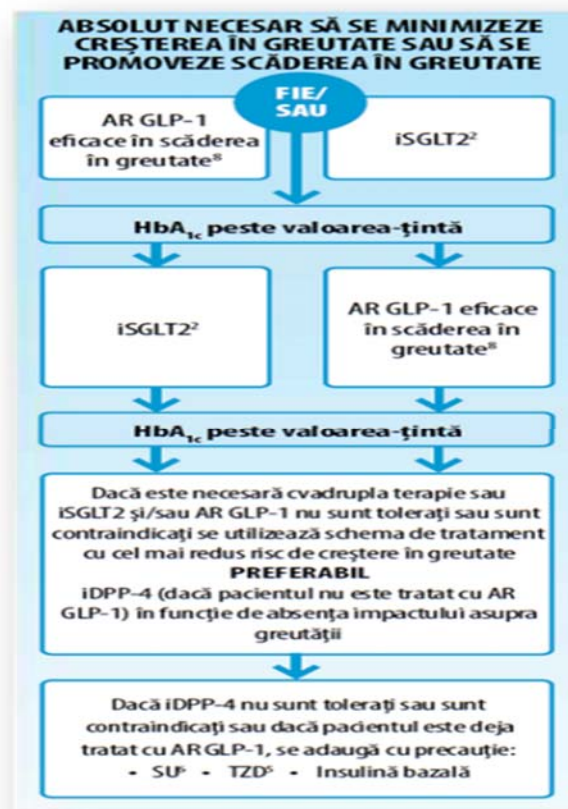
ABSOLUT NECESAR SĂ SE MINIMIZEZE CREȘTEREA ÎN GREUTATE SAU SĂ SE PROMOVEZE SCĂDEREA ÎN GREUTATE

FIE/ SAU

AR GLP-1 eficace în scăderea în greutate$^8$

iSGLT2$^2$

HbA$_{1c}$ peste valoarea-țintă

iSGLT2$^2$

AR GLP-1 eficace în scăderea în greutate$^8$

HbA$_{1c}$ peste valoarea-țintă

Dacă este necesară cvadrupla terapie sau iSGLT2 și/sau AR GLP-1 nu sunt tolerați sau sunt contraindicați se utilizează schema de tratament cu cel mai redus risc de creștere în greutate
PREFERABIL
iDPP-4 (dacă pacientul nu este tratat cu AR GLP-1) în funcție de absența impactului asupra greutății

Dacă iDPP-4 nu sunt tolerați sau sunt contraindicați sau dacă pacientul este deja tratat cu AR GLP-1, se adaugă cu precauție:
• SU$^5$ • TZD$^5$ • Insulină bazală